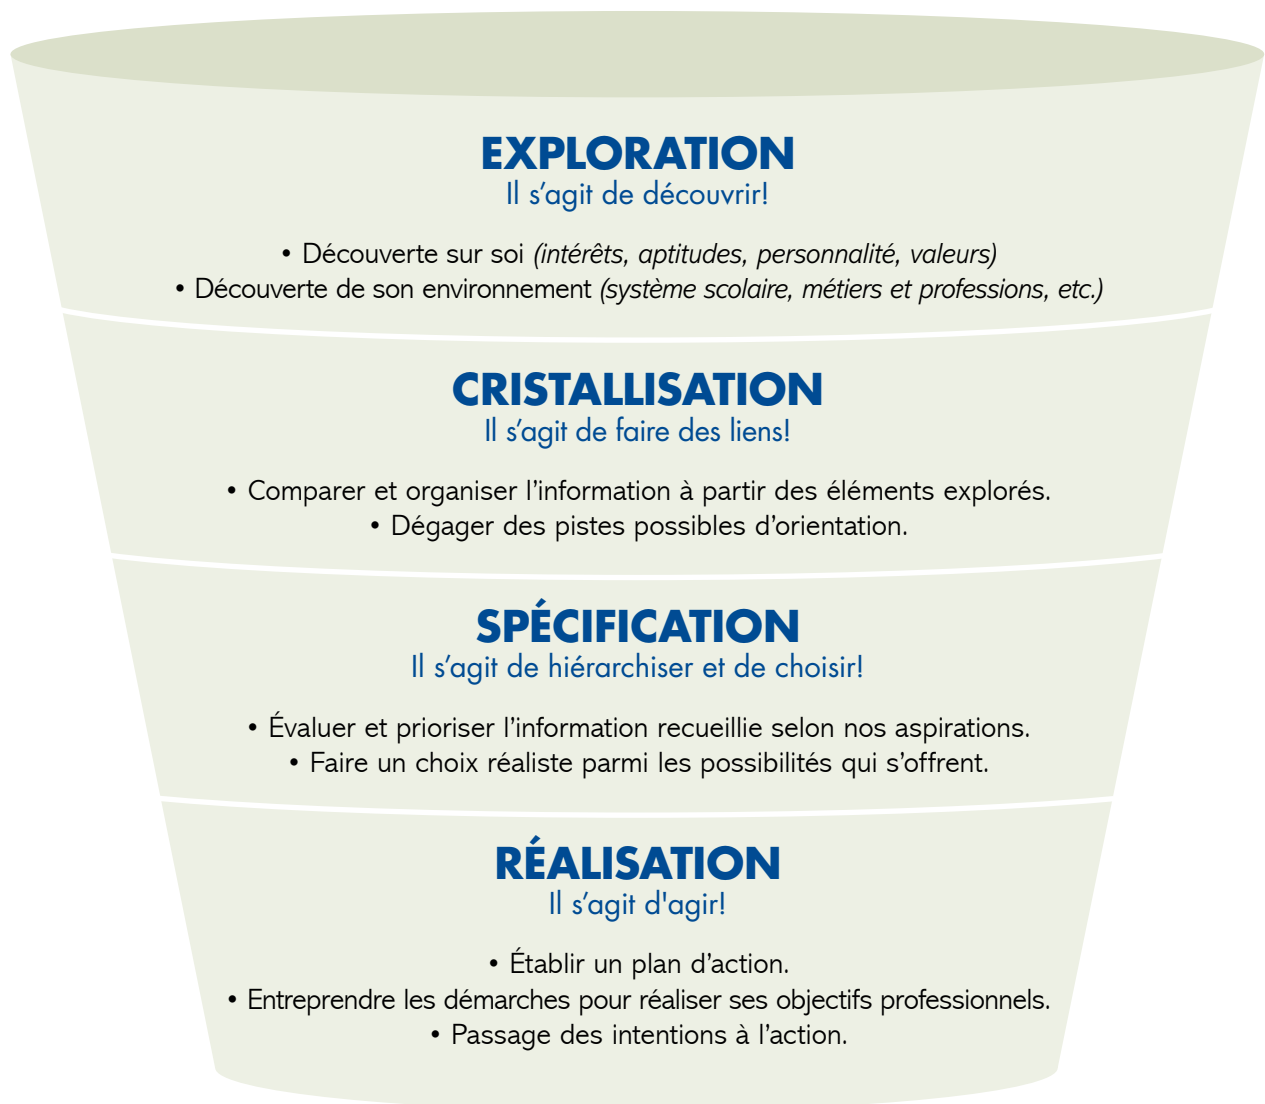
EXPLORATION
Il s’agit de découvrir!

• Découverte sur soi *(intérêts, aptitudes, personnalité, valeurs)*
• Découverte de son environnement *(système scolaire, métiers et professions, etc.)*

CRISTALLISATION
Il s’agit de faire des liens!

• Comparer et organiser l’information à partir des éléments explorés.
• Dégager des pistes possibles d’orientation.

SPÉCIFICATION
Il s’agit de hiérarchiser et de choisir!

• Évaluer et prioriser l’information recueillie selon nos aspirations.
• Faire un choix réaliste parmi les possibilités qui s’offrent.

RÉALISATION
Il s’agit d'agir!

• Établir un plan d’action.
• Entreprendre les démarches pour réaliser ses objectifs professionnels.
• Passage des intentions à l’action.